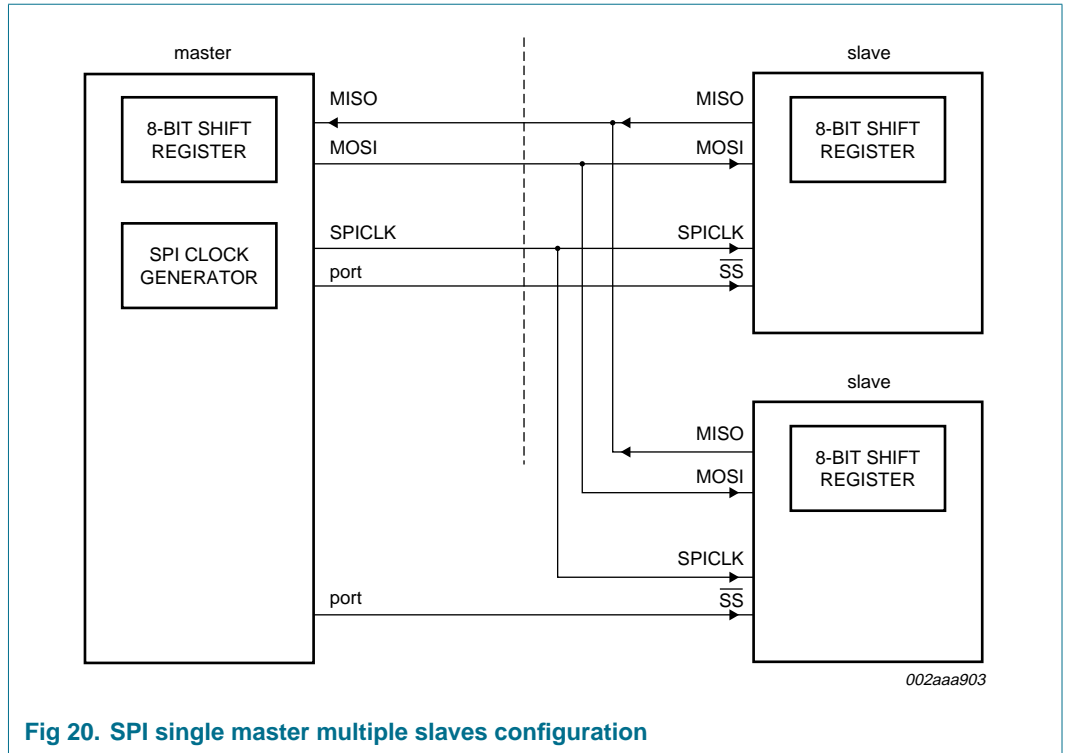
master

8-BIT SHIFT REGISTER

SPI CLOCK GENERATOR

MISO

MOSI

SPICLK

port

port

slave

MISO

MOSI

SPICLK

$\overline{SS}$

8-BIT SHIFT REGISTER

slave

MISO

MOSI

SPICLK

$\overline{SS}$

8-BIT SHIFT REGISTER

002aaa903

Fig 20. SPI single master multiple slaves configuration